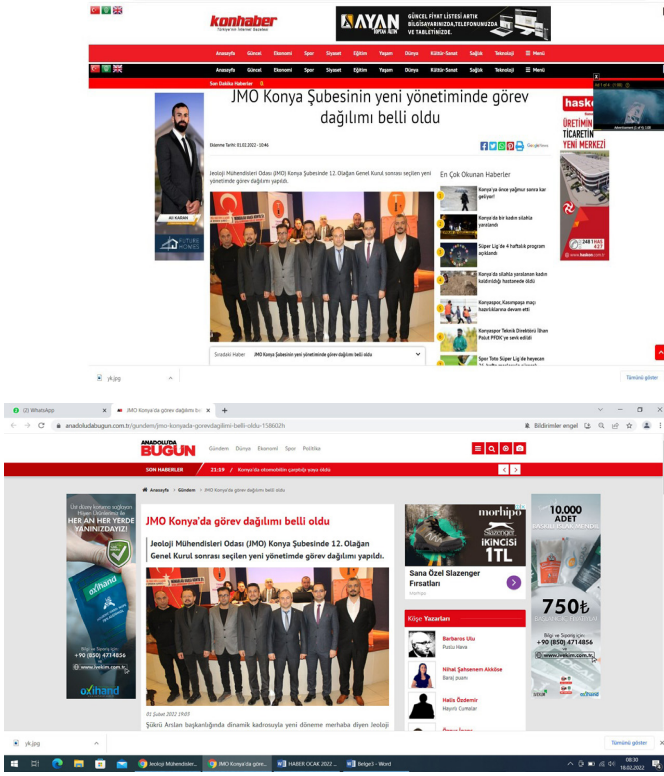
konhaber
Türkiye'nin İnternet Gazetesi

AYAN
GÜNCEL FİYAT LİSTESİ ARTIK BİLGİSAYARINIZDA, TELEFONUNUZDA VE TABLETİNİZDE.

Anasayfa Güncel Ekonomi Spor Siyaset Eğitim Yaşam Dünya Kültür-Sanat Sağlık Teknoloji ☰ Menü

Anasayfa Güncel Ekonomi Spor Siyaset Eğitim Yaşam Dünya Kültür-Sanat Sağlık Teknoloji ☰ Menü

Son Dakika Haberler

JMO Konya Şubesinin yeni yönetiminde görev dağılımı belli oldu

Eklenme Tarihi: 01.02.2022 - 10:46

Jeoloji Mühendisleri Odası (JMO) Konya Şubesinde 12. Olağan Genel Kurul sonrası seçilen yeni yönetimde görev dağılımı yapıldı.

Sıradaki Haber JMO Konya Şubesinin yeni yönetiminde görev dağılımı belli oldu

En Çok Okunan Haberler

Konya'ya önce yağmur sonra kar geliyor!
Konya'da bir kadın silahla yaralandı
Süper Lig'de 4 haftalık program açıklandı
Konya'da silahla yaralanan kadın kaldırıldığı hastanede öldü
Konyaspor, Kasımpaşa maçı hazırlıklarına devam etti
Konyaspor Teknik Direktörü İlhan Palut PFDK'ye sevk edildi
Spor Toto Süper Lig'de heyecan

ALİ KARAN
FUTURE HOMES

haske
ÜRETİMİN TİCARETİN YENİ MERKEZİ

yk.jpg
Tümünü göster

(2) WhatsApp
JMO Konya'da görev dağılımı b...
anadoludabugun.com.tr/gundem/jmo-konyada-gorevdagilimi-belli-oldu-158602h
Bildirimler engel

ANADOLU'DA BUGÜN
Gündem Dünya Ekonomi Spor Politika

SON HABERLER 21:19 / Konya'da otomobilin çarptığı yaya öldü

Anasayfa > Gündem > JMO Konya'da görev dağılımı belli oldu

JMO Konya'da görev dağılımı belli oldu

Jeoloji Mühendisleri Odası (JMO) Konya Şubesinde 12. Olağan Genel Kurul sonrası seçilen yeni yönetimde görev dağılımı yapıldı.

01 Şubat 2022 19:03

Şükrü Arslan başkanlığında dinamik kadrosuyla yeni döneme merhaba diyen Jeoloji

HER AN HER YERDE YANINIZDAYIZ!
oxihand
+90 (850) 4714856
www.leokim.com.tr

morhipo
Slazenger
İKİNCİSİ 1TL
Sana Özel Slazenger Fırsatları

Köşe Yazarları
Barbaros Ulu
Pusulu Hava
Nihal Şahsenem Akköse
Baraj puanı
Halis Özdemir
Hayırlı Cumalar

10.000 ADET
750₺
+90 (850) 4714856
www.leokim.com.tr

yk.jpg
Tümünü göster

Jeoloji Mühendisler...
JMO Konya'da görev...
HABER OCAK 2022 ...
Belge3 - Word
08:30
18.02.2022